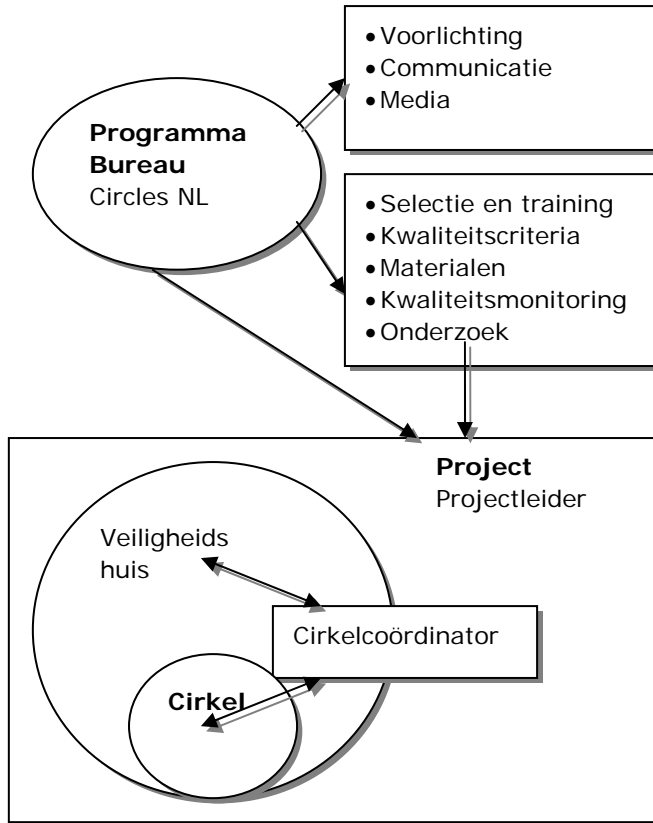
- Voorlichting
- Communicatie
- Media

**Programma Bureau**
Circles NL

- Selectie en training
- Kwaliteitscriteria
- Materialen
- Kwaliteitsmonitoring
- Onderzoek

**Project**
Projectleider

Veiligheids huis

Cirkelcoördinator

**Cirkel**